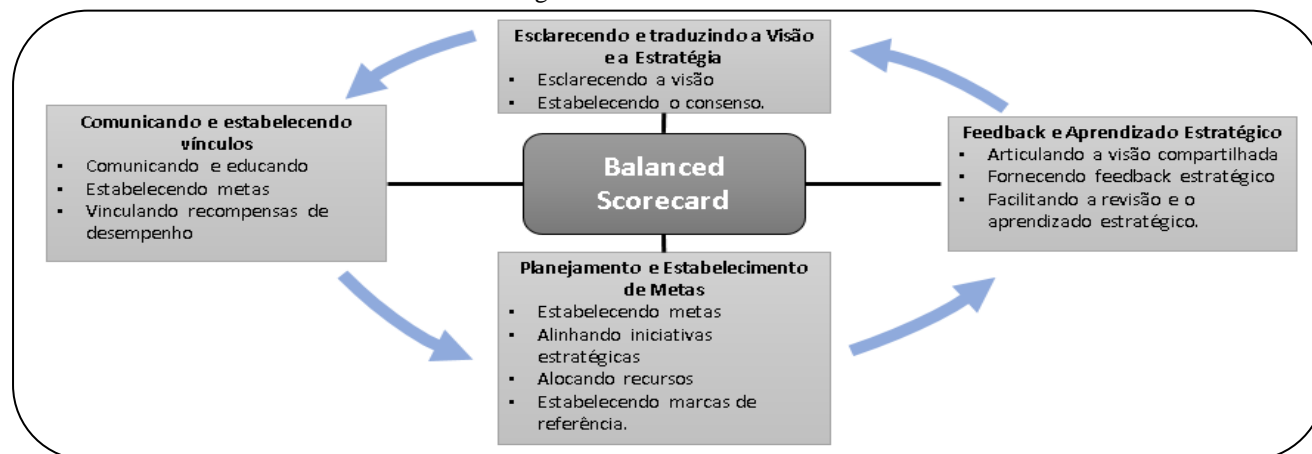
Esclarecendo e traduzindo a Visão e a Estratégia
- Esclarecendo a visão
- Estabelecendo o consenso.

Comunicando e estabelecendo vínculos
- Comunicando e educando
- Estabelecendo metas
- Vinculando recompensas de desempenho

Balanced Scorecard

Feedback e Aprendizado Estratégico
- Articulando a visão compartilhada
- Fornecendo feedback estratégico
- Facilitando a revisão e o aprendizado estratégico.

Planejamento e Estabelecimento de Metas
- Estabelecendo metas
- Alinhando iniciativas estratégicas
- Alocando recursos
- Estabelecendo marcas de referência.